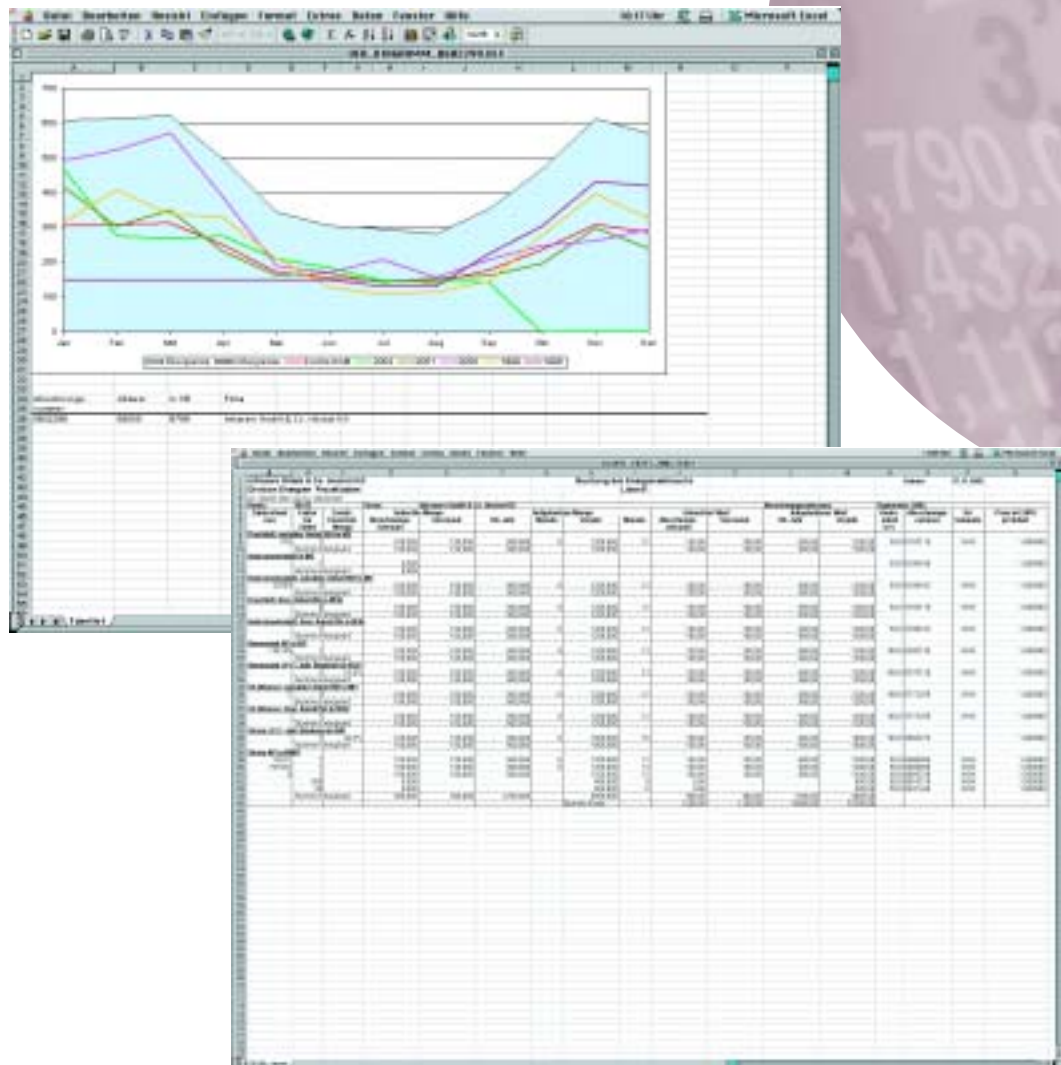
Ablage Bearbeiten Ansicht Einfügen Format Extras Daten Fenster Hilfe

Microsoft Excel

700
600
500
400
300
200
100
0

Jan Feb Mär Apr Mai Jun Jul Aug Sep Okt Nov Dez

2003 2002 2001 2000 1999 1998

Abnahmegr. Aktuell

Amann GmbH & Co. Aktiengesellschaft

Tabelle1

3
1,790,
1,432
1,11

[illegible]